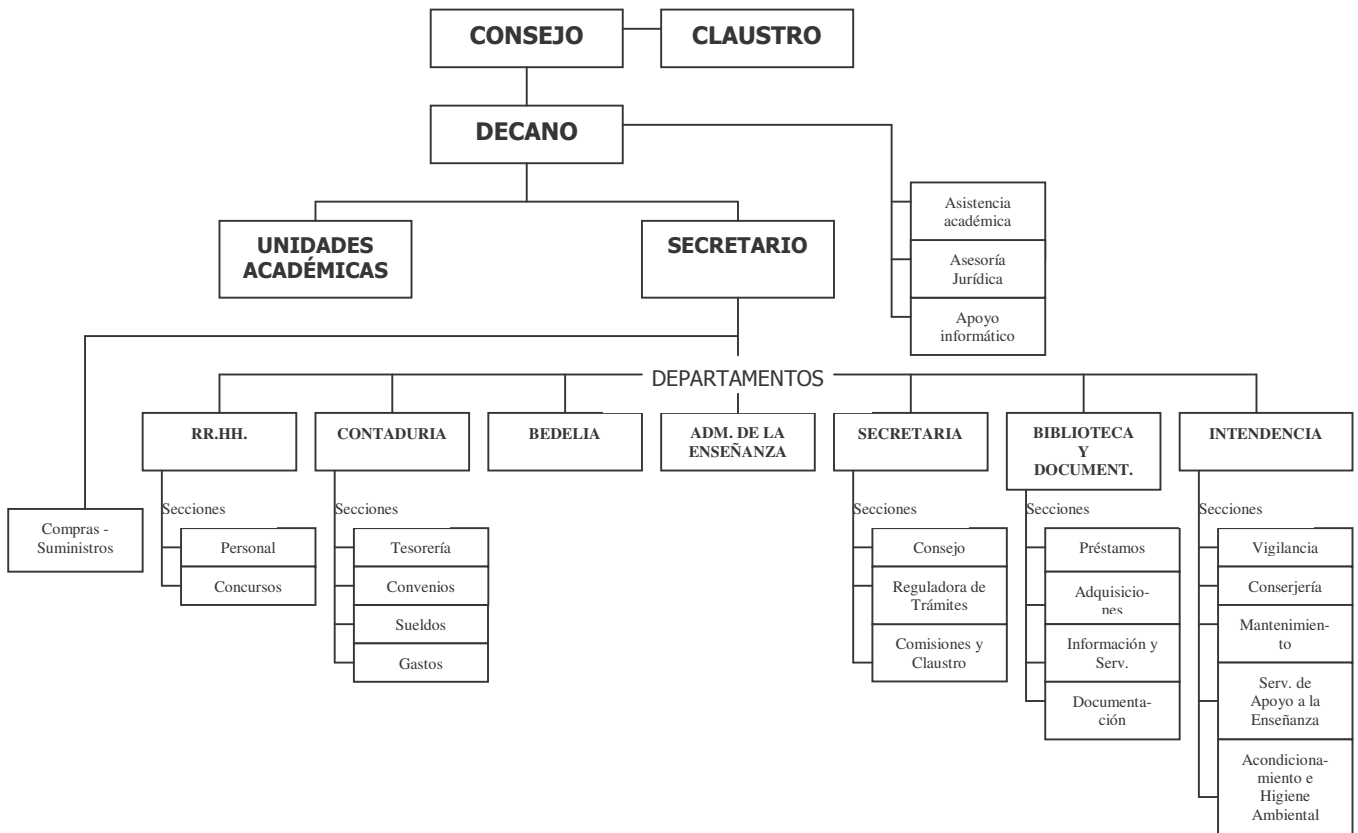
CONSEJO
CLAUSTRO

DECANO

UNIDADES ACADÉMICAS

SECRETARIO

Asistencia académica
Asesoría Jurídica
Apoyo informático

DEPARTAMENTOS

Compras - Suministros

RR.HH.
Secciones
Personal
Concursos

CONTADURIA
Secciones
Tesorería
Convenios
Sueldos
Gastos

BEDELIA

ADM. DE LA ENSEÑANZA

SECRETARIA
Secciones
Consejo
Reguladora de Trámites
Comisiones y Claustro

BIBLIOTECA Y DOCUMENT.
Secciones
Préstamos
Adquisiciones
Información y Serv.
Documentación

INTENDENCIA
Secciones
Vigilancia
Conserjería
Mantenimiento
Serv. de Apoyo a la Enseñanza
Acondicionamiento e Higiene Ambiental